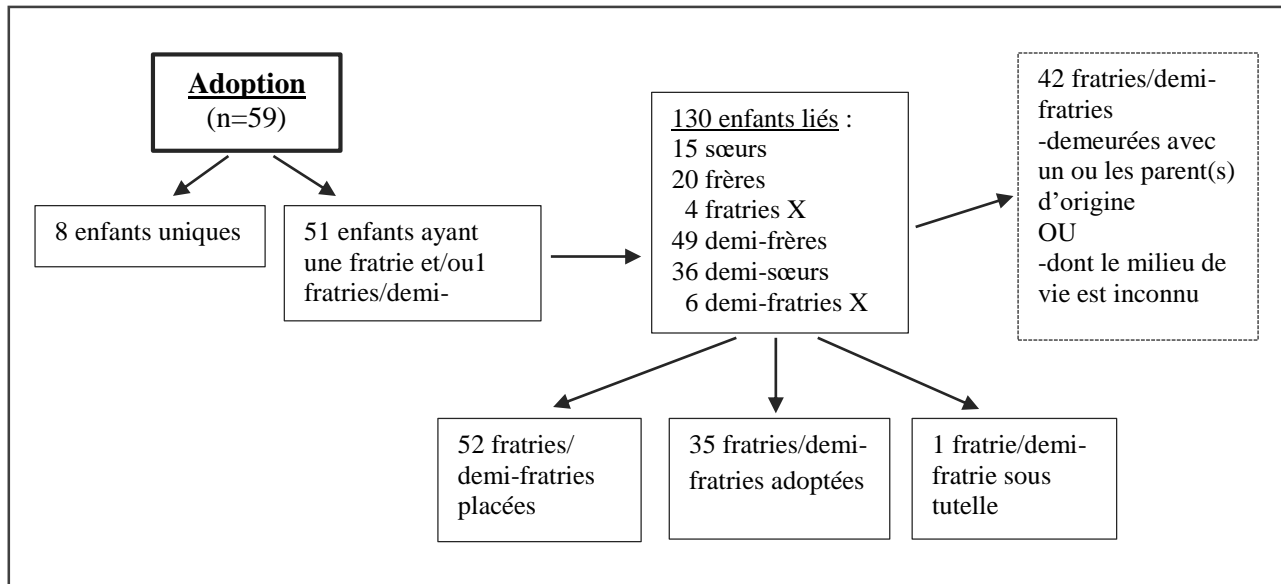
Adoption
(n=59)

8 enfants uniques

51 enfants ayant une fratrie et/ou1 fratries/demi-

130 enfants liés :
15 sœurs
20 frères
4 fratries X
49 demi-frères
36 demi-sœurs
6 demi-fratries X

42 fratries/demi-fratries
-demeurées avec un ou les parent(s) d'origine
OU
-dont le milieu de vie est inconnu

52 fratries/ demi-fratries placées

35 fratries/demi-fratries adoptées

1 fratrie/demi-fratrie sous tutelle